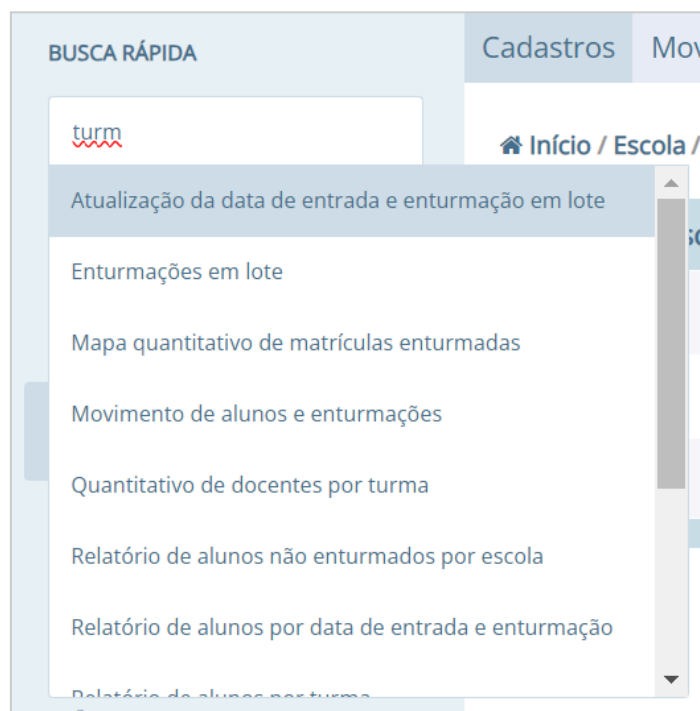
BUSCA RÁPIDA

turm

Cadastros Mov

Início / Escola /

Atualização da data de entrada e enturmação em lote

Enturmações em lote

Mapa quantitativo de matrículas enturmadas

Movimento de alunos e enturmações

Quantitativo de docentes por turma

Relatório de alunos não enturmados por escola

Relatório de alunos por data de entrada e enturmação

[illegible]